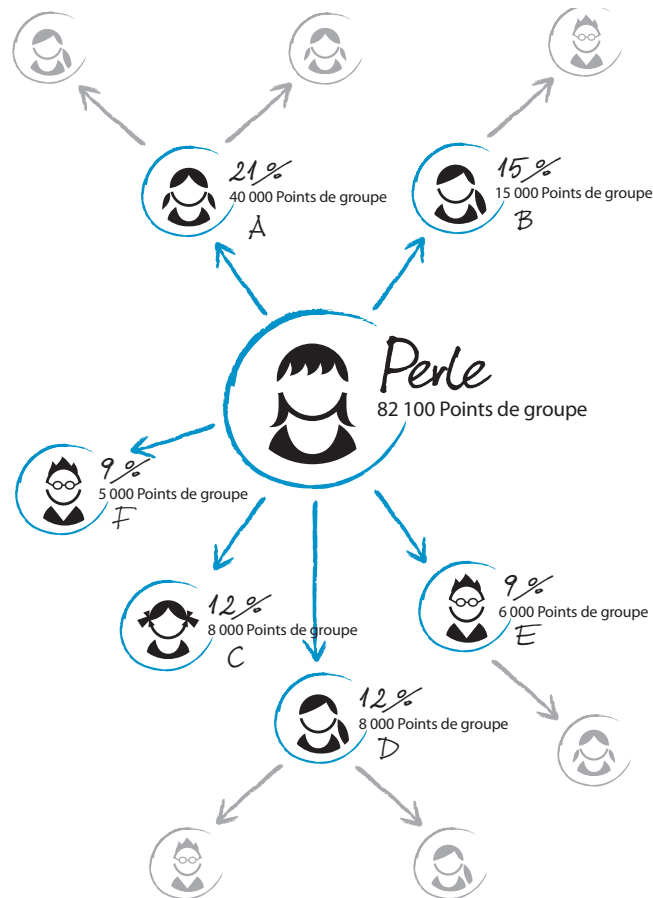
21%
40 000 Points de groupe
A

15%
15 000 Points de groupe
B

Perle
82 100 Points de groupe

9%
5 000 Points de groupe
F

12%
8 000 Points de groupe
C

9%
6 000 Points de groupe
E

12%
8 000 Points de groupe
D